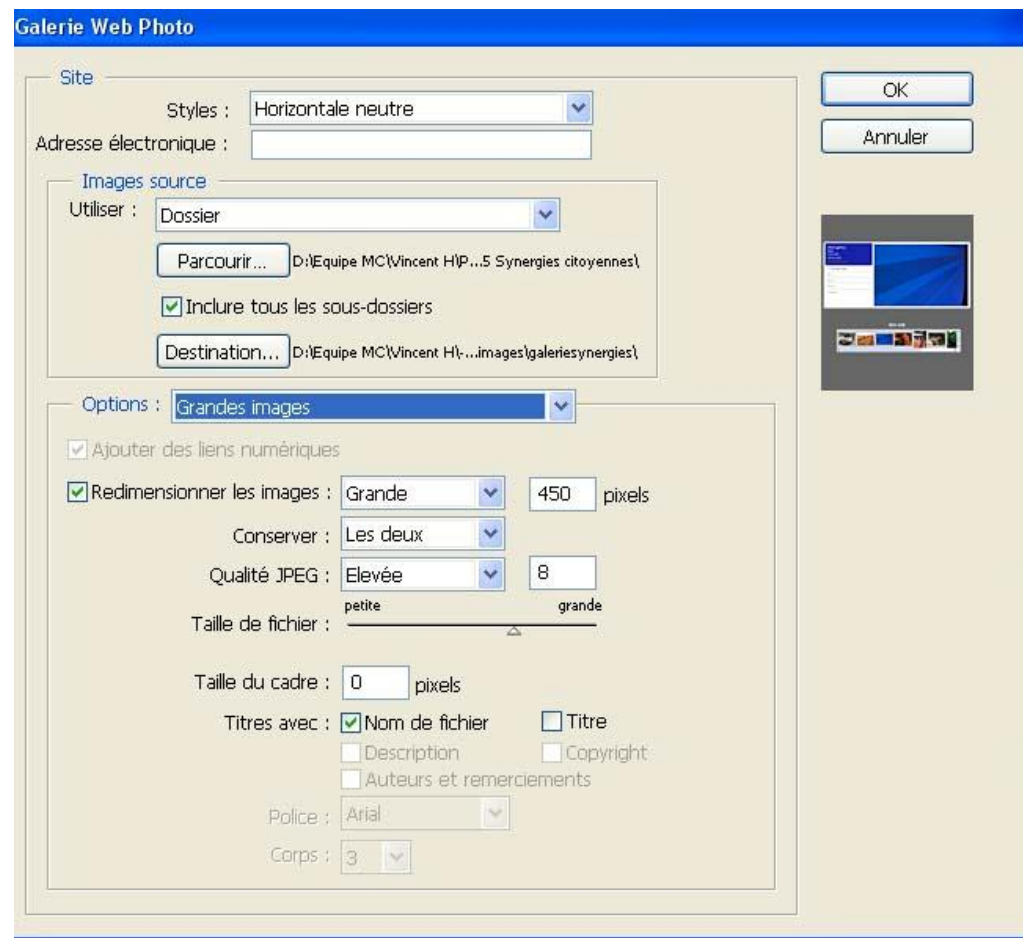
Galerie Web Photo

Site

Styles : Horizontale neutre

Adresse électronique :

OK

Annuler

Images source

Utiliser : Dossier

Parcourir... D:\Equipe MC\Vincent H\P...5 Synergies citoyennes\

Inclure tous les sous-dossiers

Destination... D:\Equipe MC\Vincent H\-...images\galeriesynergies\

Options : Grandes images

Ajouter des liens numériques

Redimensionner les images : Grande 450 pixels

Conserver : Les deux

Qualité JPEG : Elevée 8

petite grande

Taille de fichier :

Taille du cadre : 0 pixels

Titres avec : Nom de fichier Titre

Description Copyright

Auteurs et remerciements

Police : Arial

Corps : 3